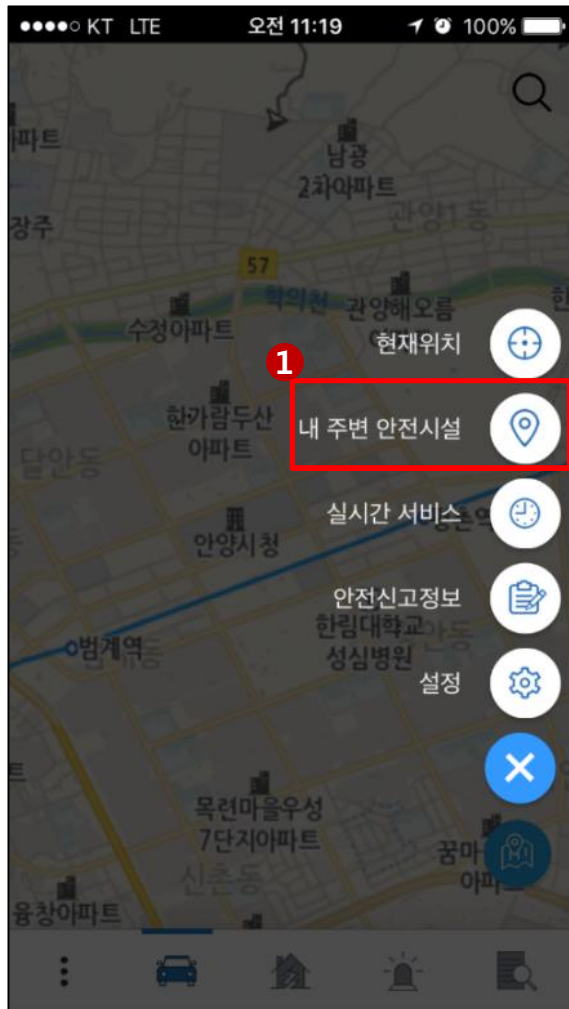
●●●●○ KT LTE
오전 11:19
100%

파트
남광 2차아파트
관양1동
장주
57
학의천
관양해오름
수정아파트
현재위치
1
내 주변 안전시설
한가람두산 아파트
달안동
실시간 서비스
안양시청
안전신고정보
한림대학교 성심병원
범계역
설정
목련마을우성 7단지아파트
꿈마 아파트
신촌동
융창아파트